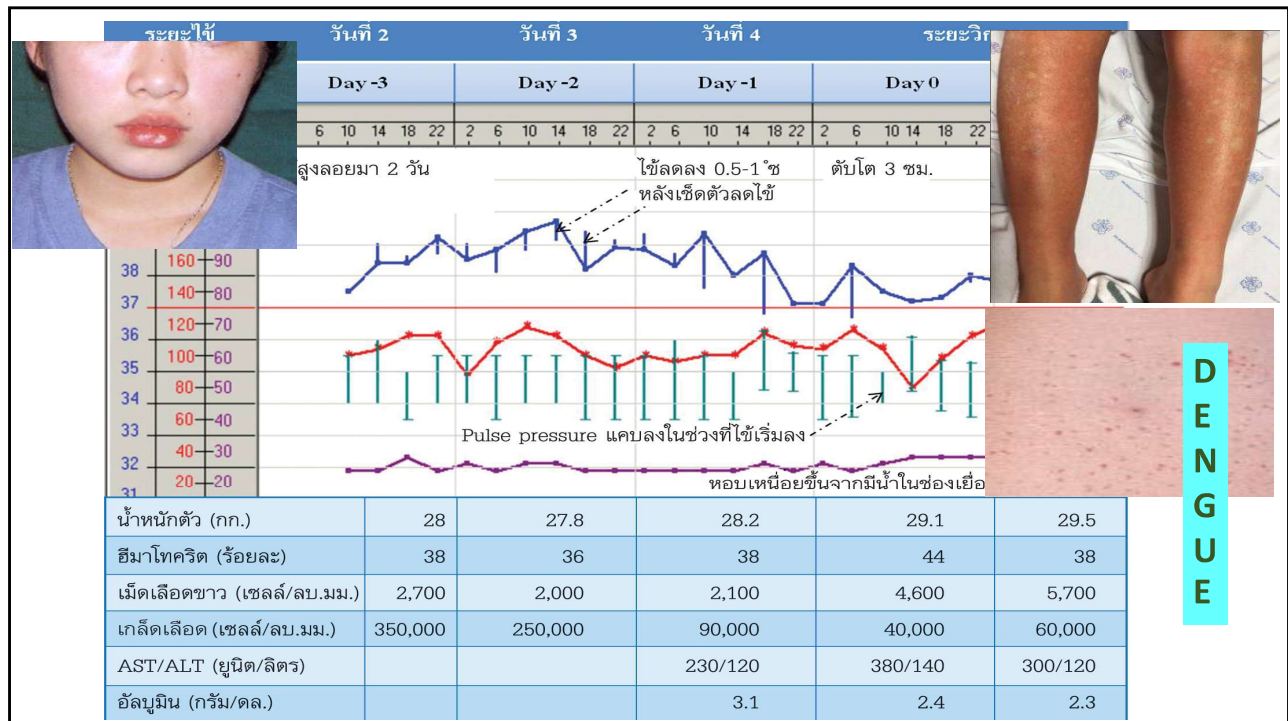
ระยะไข้ วันที่ 2 วันที่ 3 วันที่ 4 ระยะวิก

Day -3 Day -2 Day -1 Day 0

6 10 14 18 22 2 6 10 14 18 22 2 6 10 14 18 22 2 6 10 14 18 22

สูงลอยมา 2 วัน

ไข้ลดลง 0.5-1 ํซ หลังเช็ดตัวลดไข้

ตับโต 3 ซม.

38 160 90
37 140 80
36 120 70
35 100 60
34 80 50
33 60 40
32 40 30
31 20 20

Pulse pressure แคบลงในช่วงที่ไข้เริ่มลง

หอบเหนื่อยขึ้นจากมีน้ำในช่องเยื่อ

| น้ำหนักตัว (กก.) | 28 | 27.8 | 28.2 | 29.1 | 29.5 |
|---|---|---|---|---|---|
| ฮีมาโทคริต (ร้อยละ) | 38 | 36 | 38 | 44 | 38 |
| เม็ดเลือดขาว (เซลล์/ลบ.มม.) | 2,700 | 2,000 | 2,100 | 4,600 | 5,700 |
| เกล็ดเลือด (เซลล์/ลบ.มม.) | 350,000 | 250,000 | 90,000 | 40,000 | 60,000 |
| AST/ALT (ยูนิต/ลิตร) | | | 230/120 | 380/140 | 300/120 |
| อัลบูมิน (กรัม/ดล.) | | | 3.1 | 2.4 | 2.3 |

D
E
N
G
U
E